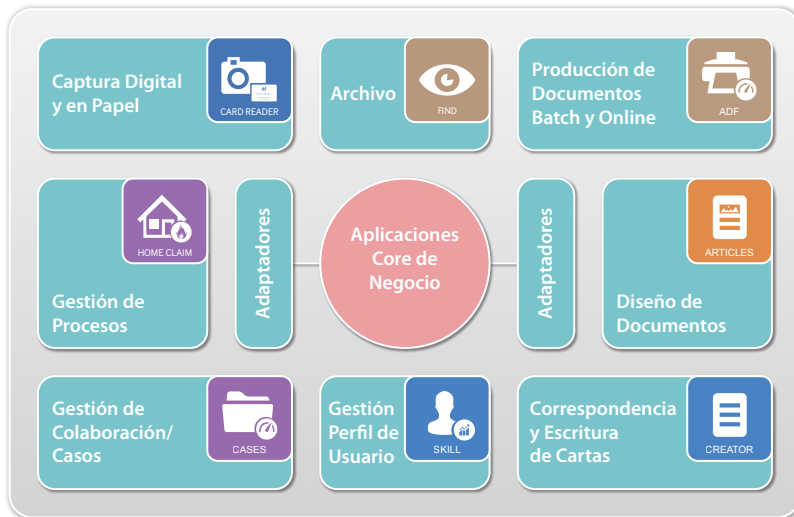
Captura Digital y en Papel

CARD READER

Archivo

FIND

Producción de Documentos Batch y Online

ADF

HOME CLAIM

Gestión de Procesos

Adaptadores

Aplicaciones Core de Negocio

Adaptadores

ARTICLES

Diseño de Documentos

Gestión de Colaboración/ Casos

CASES

Gestión Perfil de Usuario

SKILL

Correspondencia y Escritura de Cartas

CREATOR